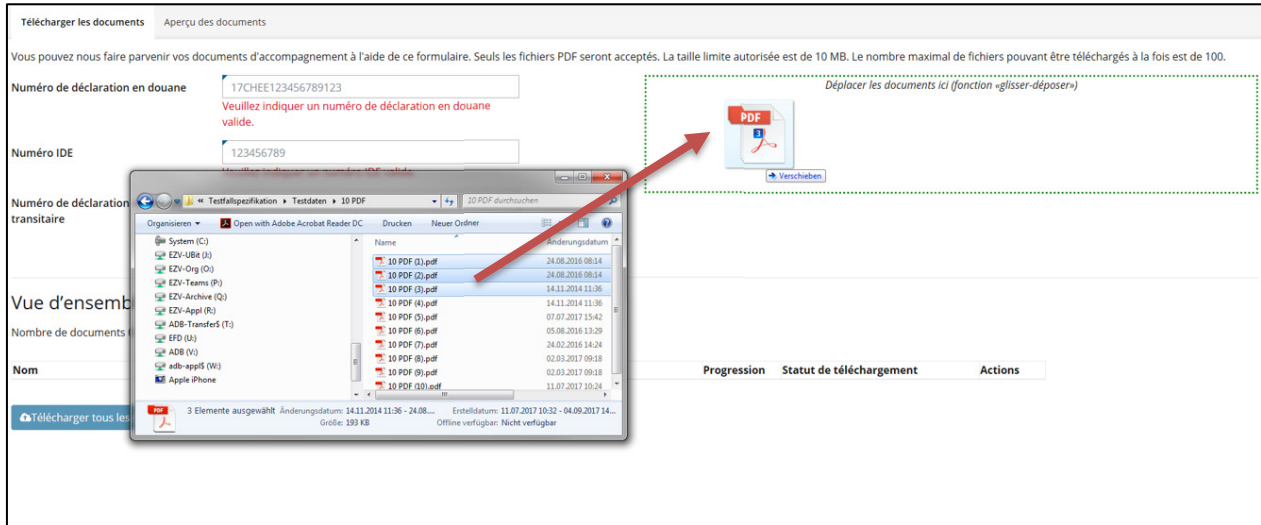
Télécharger les documents | Aperçu des documents

Vous pouvez nous faire parvenir vos documents d'accompagnement à l'aide de ce formulaire. Seuls les fichiers PDF seront acceptés. La taille limite autorisée est de 10 MB. Le nombre maximal de fichiers pouvant être téléchargés à la fois est de 100.

Numéro de déclaration en douane
17CHEE123456789123
Veuillez indiquer un numéro de déclaration en douane valide.

Déplacer les documents ici (fonction «glisser-déposer»)

PDF
3
Verschieben

Numéro IDE
123456789
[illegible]

Numéro de déclaration
transitaire

« Testfallspezifikation ▸ Testdaten ▸ 10 PDF
10 PDF durchsuchen
Organisieren ▾
Open with Adobe Acrobat Reader DC
Drucken
Neuer Ordner

System (C:)
EZV-UBit (J:)
EZV-Org (O:)
EZV-Teams (P:)
EZV-Archive (Q:)
EZV-Appl (R:)
ADB-Transfer$ (T:)
EFD (U:)
ADB (V:)
adb-appl$ (W:)
Apple iPhone

| Name | Änderungsdatum |
|---|---|
| 10 PDF (1).pdf | 24.08.2016 08:14 |
| 10 PDF (2).pdf | 24.08.2016 08:14 |
| 10 PDF (3).pdf | 14.11.2014 11:36 |
| 10 PDF (4).pdf | 14.11.2014 11:36 |
| 10 PDF (5).pdf | 07.07.2017 15:42 |
| 10 PDF (6).pdf | 05.08.2016 13:29 |
| 10 PDF (7).pdf | 24.02.2016 14:24 |
| 10 PDF (8).pdf | 02.03.2017 09:18 |
| 10 PDF (9).pdf | 02.03.2017 09:18 |
| 10 PDF (10).pdf | 11.07.2017 10:24 |

3 Elemente ausgewählt Änderungsdatum: 14.11.2014 11:36 - 24.08.... Erstelldatum: 11.07.2017 10:32 - 04.09.2017 14...
Größe: 193 KB Offline verfügbar: Nicht verfügbar

Vue d'ensemb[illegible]

Nombre de documents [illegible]

| Nom | Progression | Statut de téléchargement | Actions |
|---|---|---|---|

Télécharger tous les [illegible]